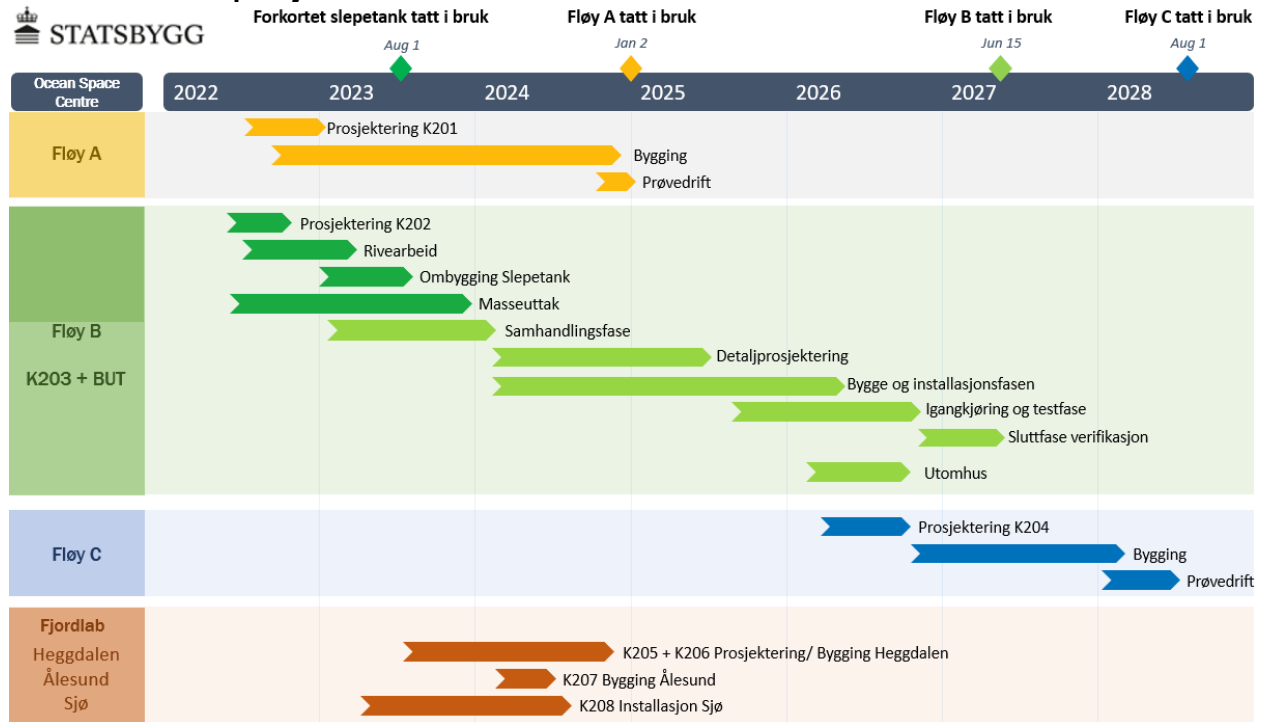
STATSBYGG

Forkortet slepetank tatt i bruk
Aug 1

Fløy A tatt i bruk
Jan 2

Fløy B tatt i bruk
Jun 15

Fløy C tatt i bruk
Aug 1

Ocean Space Centre

2022 2023 2024 2025 2026 2027 2028

Fløy A
Prosjektering K201
Bygging
Prøvedrift

Fløy B
K203 + BUT
Prosjektering K202
Rivearbeid
Ombygging Slepetank
Masseuttak
Samhandlingsfase
Detaljprosjektering
Bygge og installasjonsfasen
Igangkjøring og testfase
Sluttfase verifikasjon
Utomhus

Fløy C
Prosjektering K204
Bygging
Prøvedrift

Fjordlab
Heggdalen
Ålesund
Sjø
K205 + K206 Prosjektering/ Bygging Heggdalen
K207 Bygging Ålesund
K208 Installasjon Sjø